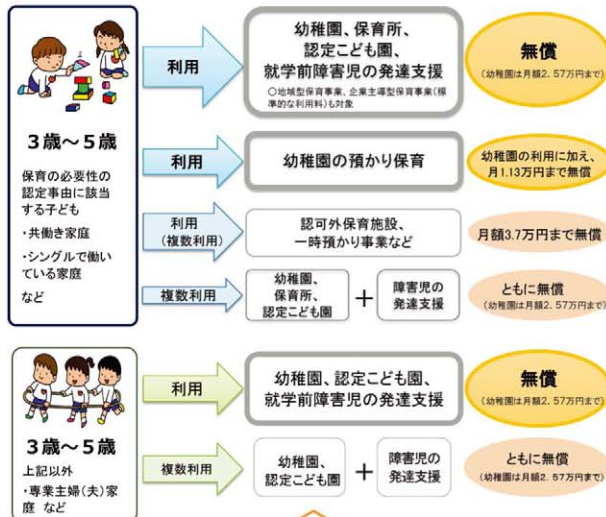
3歳～5歳

保育の必要性の認定事由に該当する子ども

・共働き家庭

・シングルで働いている家庭

など

利用

幼稚園、保育所、認定こども園、就学前障害児の発達支援

○地域型保育事業、企業主導型保育事業（標準的な利用料）も対象

無償

（幼稚園は月額2．57万円まで）

利用

幼稚園の預かり保育

幼稚園の利用に加え、月1.13万円まで無償

利用（複数利用）

認可外保育施設、一時預かり事業など

月額3.7万円まで無償

複数利用

幼稚園、保育所、認定こども園

＋

障害児の発達支援

ともに無償

（幼稚園は月額2．57万円まで）

3歳～5歳

上記以外

・専業主婦（夫）家庭　など

利用

幼稚園、認定こども園、就学前障害児の発達支援

無償

（幼稚園は月額2．57万円まで）

複数利用

幼稚園、認定こども園

＋

障害児の発達支援

ともに無償

（幼稚園は月額2．57万円まで）